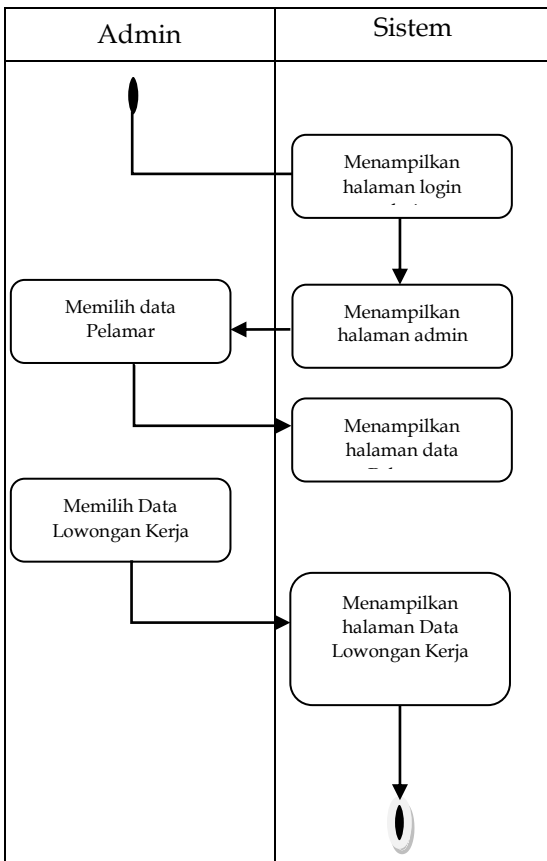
| Admin | Sistem |
|---|---|

Menampilkan halaman login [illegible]

Memilih data Pelamar

Menampilkan halaman admin

Menampilkan halaman data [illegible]

Memilih Data Lowongan Kerja

Menampilkan halaman Data Lowongan Kerja